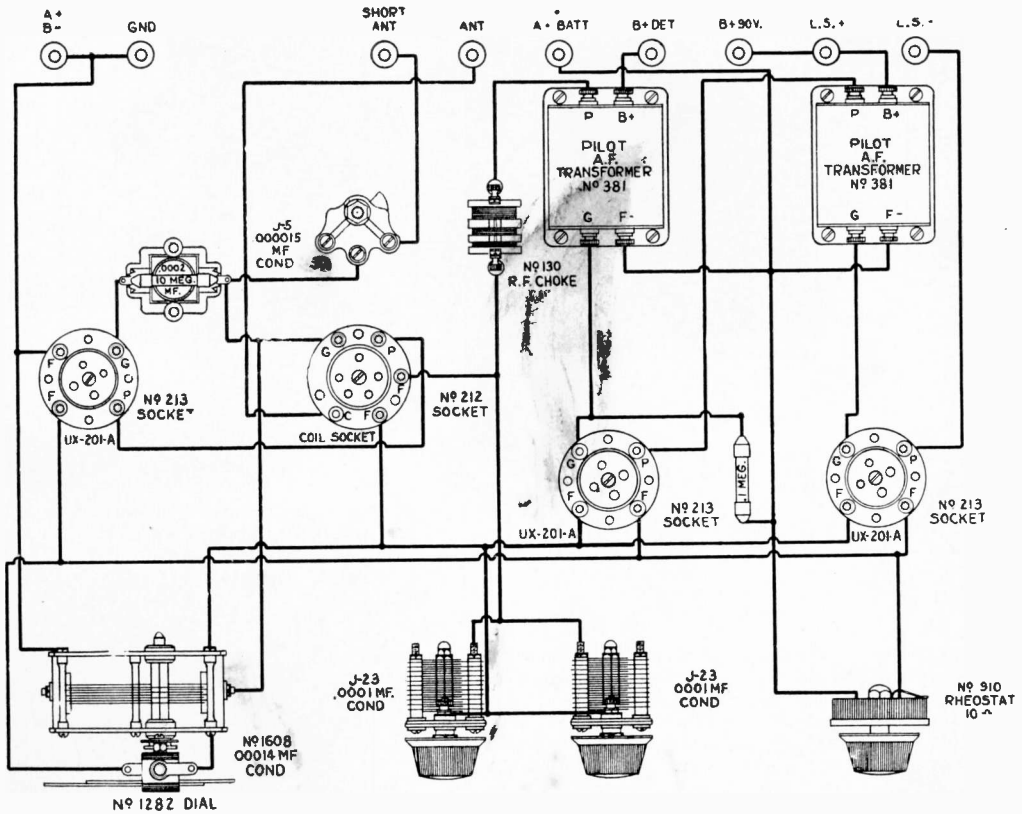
A +
B -

GND

SHORT
ANT

ANT

A + BATT

B + DET

B + 90V.

L.S. +

L.S. -

P B+
PILOT
A.F.
TRANSFORMER
Nº 381
G F-

P B+
PILOT
A.F.
TRANSFORMER
Nº 381
G F-

J-5
.000015
MF
COND

.0002
10 MEG
MF.

Nº 130
R.F. CHOKE

F G
F P
Nº 213
SOCKET
UX-201-A

G P
F F
COIL SOCKET

Nº 212
SOCKET

G P
F F
UX-201-A
Nº 213
SOCKET

1. MEG.

G P
F F
UX-201-A

Nº 213
SOCKET

J-23
.0001 MF.
COND

J-23
.0001 MF
COND

Nº 910
RHEOSTAT
10 ~

Nº 1608
.00014 MF
COND

Nº 1282 DIAL